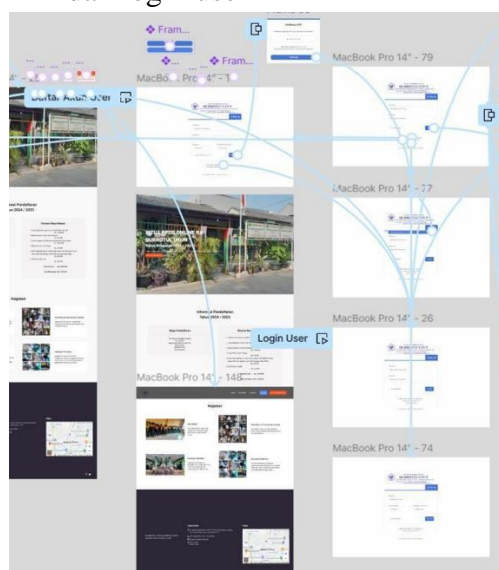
Fram...
Fram...
Daftar Akun User
MacBook Pro 14" - 1
MacBook Pro 14" - 79
MacBook Pro 14" - 77
MacBook Pro 14" - 26
MacBook Pro 14" - 74
MacBook Pro 14" - 146
Login User
Kegiatan
Informasi Pendaftaran Tahun 2024 / 2025